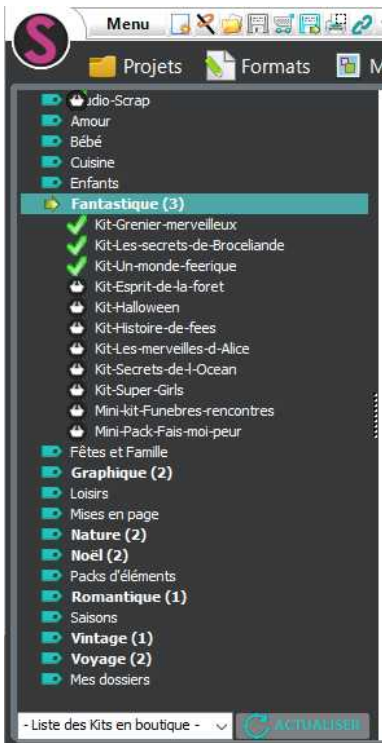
S

Menu

Projets Formats M

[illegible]udio-Scrap
Amour
Bébé
Cuisine
Enfants
Fantastique (3)
Kit-Grenier-merveilleux
Kit-Les-secrets-de-Broceliande
Kit-Un-monde-feerique
Kit-Esprit-de-la-foret
Kit-Halloween
Kit-Histoire-de-fees
Kit-Les-merveilles-d-Alice
Kit-Secrets-de-l-Ocean
Kit-Super-Girls
Mini-kit-Funebres-rencontres
Mini-Pack-Fais-moi-peur
Fêtes et Famille
Graphique (2)
Loisirs
Mises en page
Nature (2)
Noël (2)
Packs d'éléments
Romantique (1)
Saisons
Vintage (1)
Voyage (2)
Mes dossiers

- Liste des Kits en boutique -
ACTUALISER